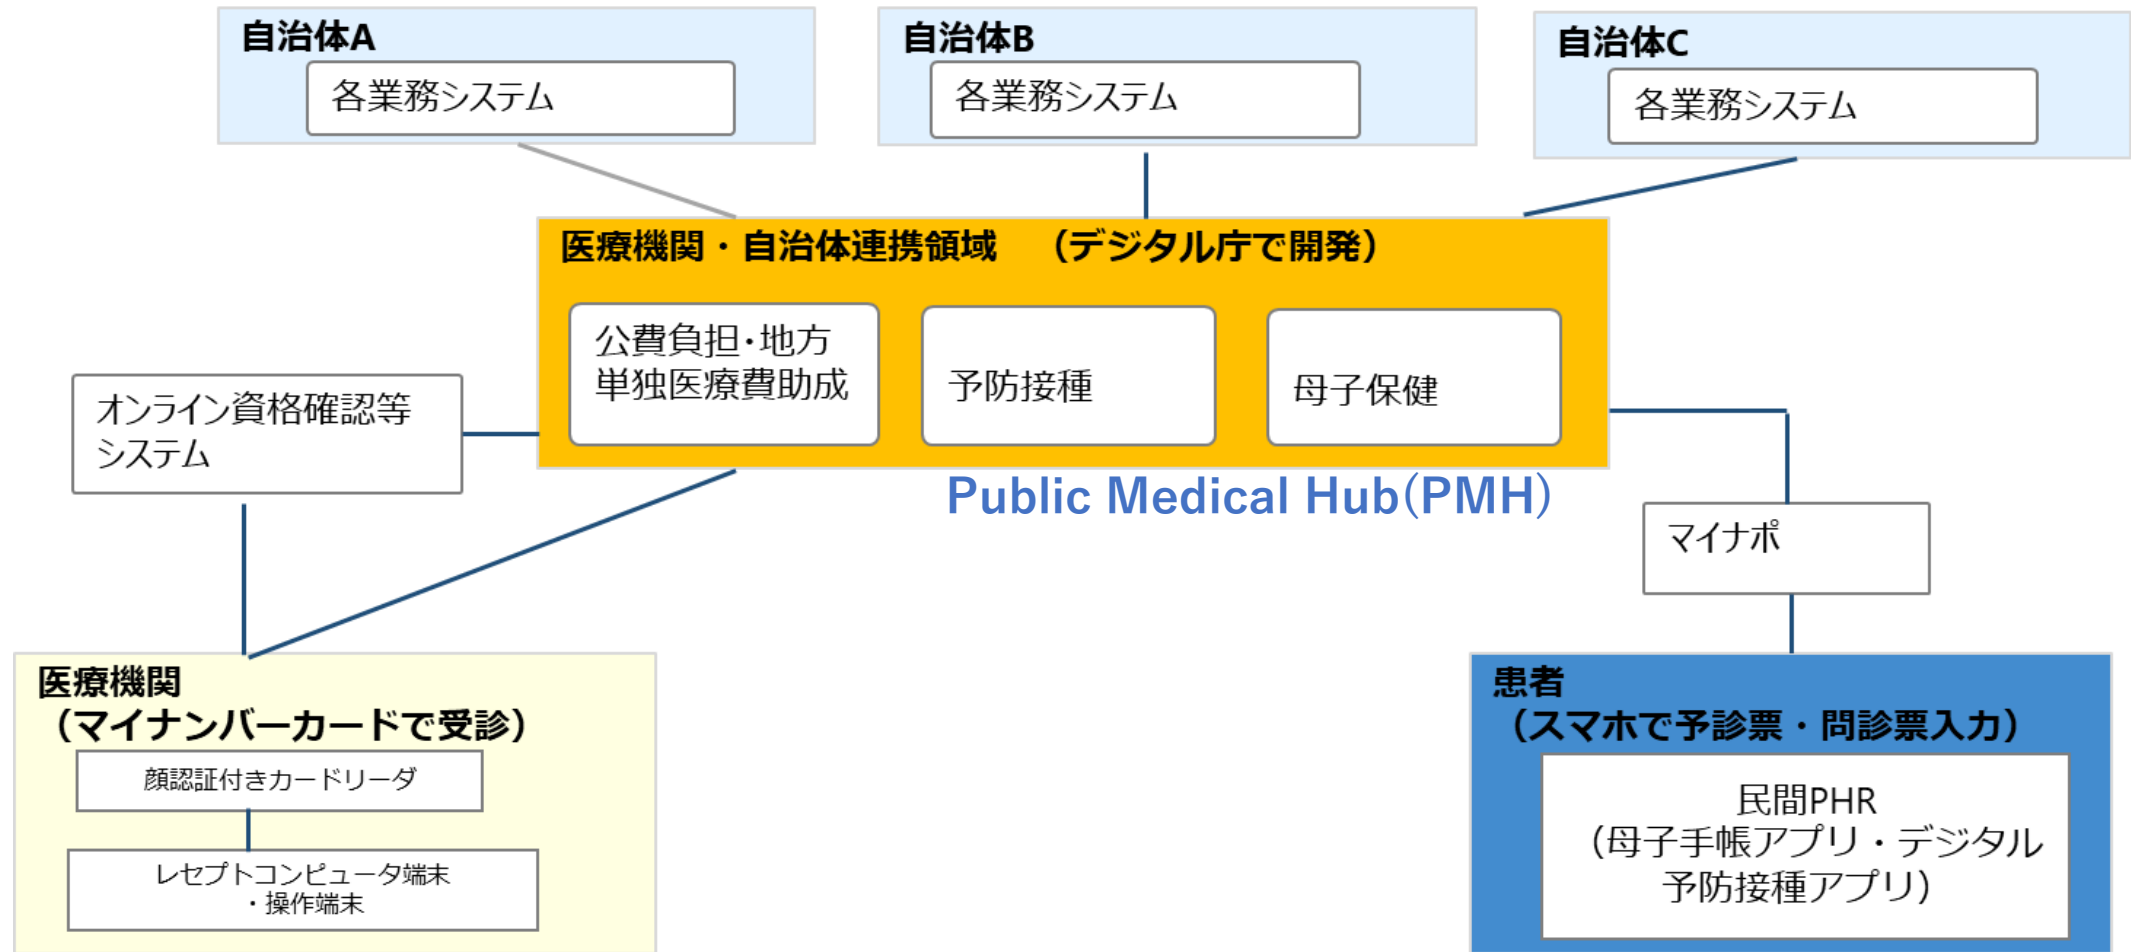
自治体A
各業務システム

自治体B
各業務システム

自治体C
各業務システム

医療機関・自治体連携領域　（デジタル庁で開発）

公費負担・地方単独医療費助成

予防接種

母子保健

Public Medical Hub(PMH)

オンライン資格確認等システム

マイナポ

医療機関
（マイナンバーカードで受診）

顔認証付きカードリーダ

レセプトコンピュータ端末・操作端末

患者
（スマホで予診票・問診票入力）

民間PHR
（母子手帳アプリ・デジタル予防接種アプリ）